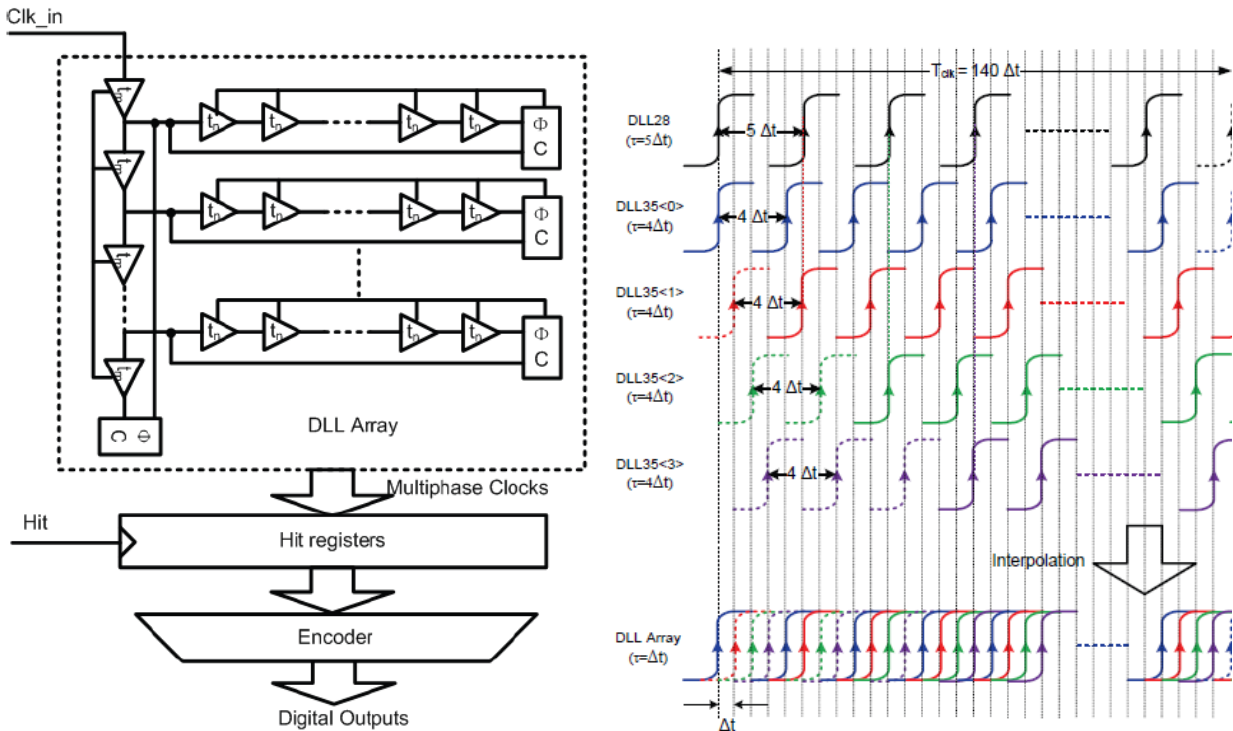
Clk_in

$t_n$ $t_n$ $t_n$ $t_n$

Φ C

$t_n$ $t_n$ $t_n$ $t_n$

Φ C

$t_n$ $t_n$ $t_n$ $t_n$

Φ C

C Φ

DLL Array

Multiphase Clocks

Hit

Hit registers

Encoder

Digital Outputs

$T_{clk}$ = 140 Δt

DLL28 (τ=5Δt)

5 Δt

DLL35<0> (τ=4Δt)

4 Δt

DLL35<1> (τ=4Δt)

4 Δt

DLL35<2> (τ=4Δt)

4 Δt

DLL35<3> (τ=4Δt)

4 Δt

Interpolation

DLL Array (τ=Δt)

Δt